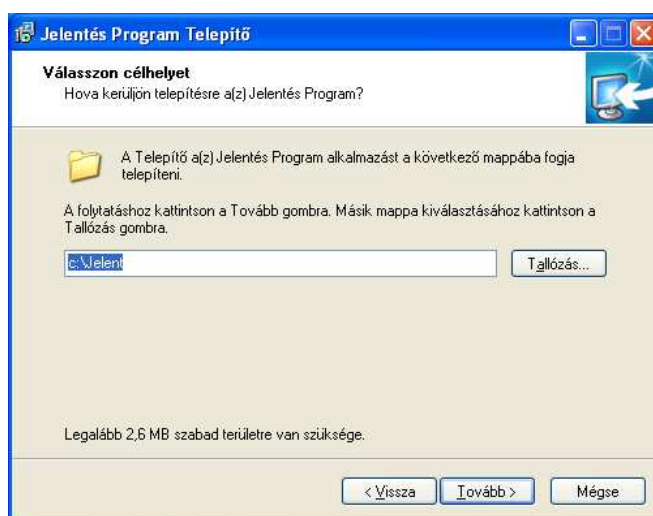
Jelentés Program Telepítő

Válasszon célhelyet
Hova kerüljön telepítésre a(z) Jelentés Program?

A Telepítő a(z) Jelentés Program alkalmazást a következő mappába fogja telepíteni.

A folytatáshoz kattintson a Tovább gombra. Másik mappa kiválasztásához kattintson a Tallózás gombra.

c:\Jelent

Tallózás...

Legalább 2,6 MB szabad területre van szüksége.

< Vissza

Tovább >

Mégse